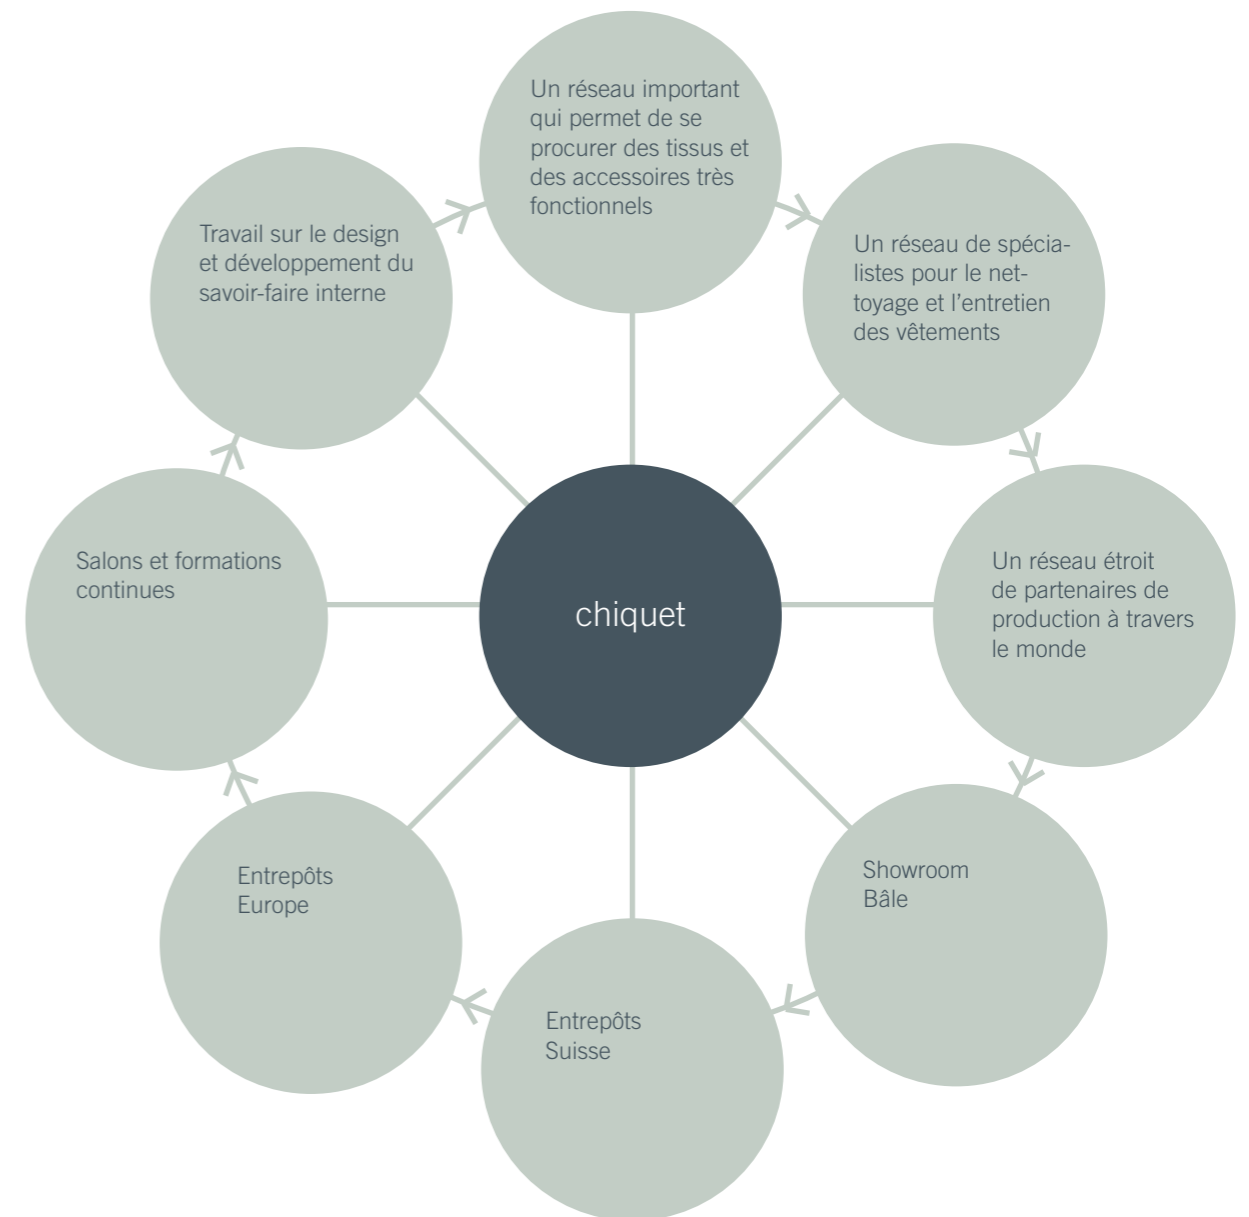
Un réseau important qui permet de se procurer des tissus et des accessoires très fonctionnels

Un réseau de spécialistes pour le nettoyage et l'entretien des vêtements

Un réseau étroit de partenaires de production à travers le monde

Showroom Bâle

Entrepôts Suisse

Entrepôts Europe

Salons et formations continues

Travail sur le design et développement du savoir-faire interne

chiquet